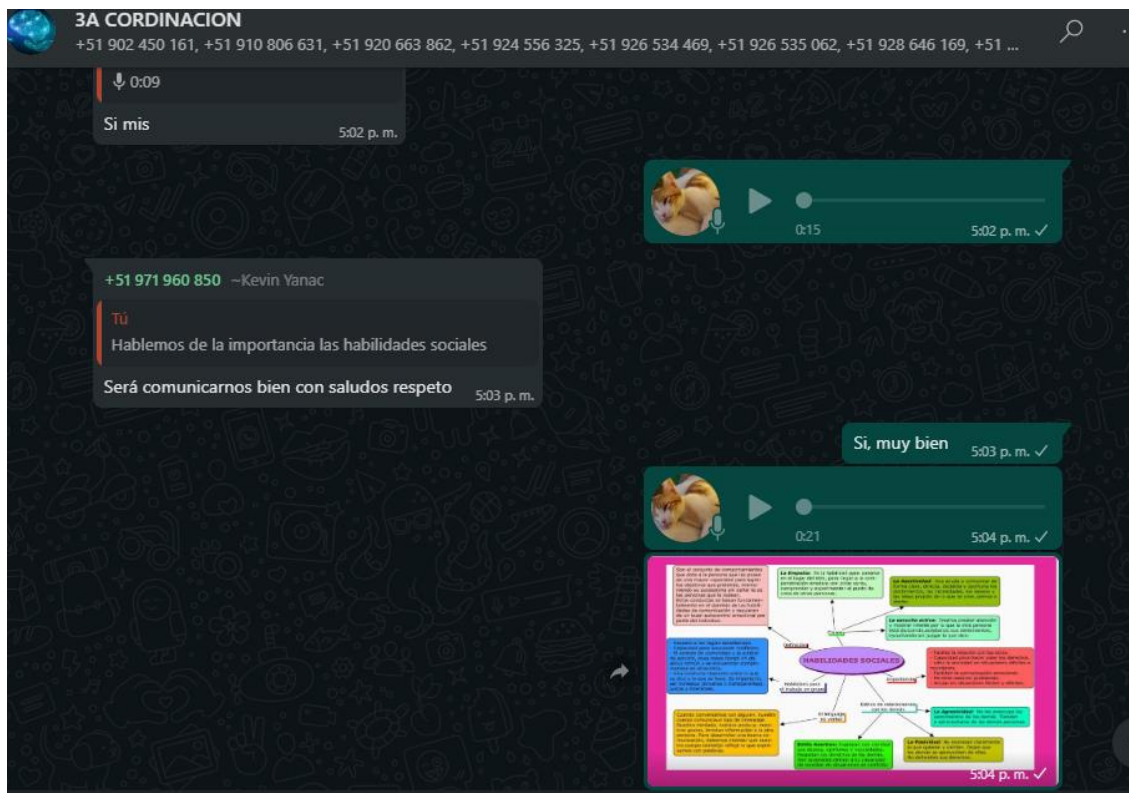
3A CORDINACION
+51 902 450 161, +51 910 806 631, +51 920 663 862, +51 924 556 325, +51 926 534 469, +51 926 535 062, +51 928 646 169, +51 ...

0:09
Si mis
5:02 p. m.

0:15
5:02 p. m.

+51 971 960 850 ~Kevin Yanac
Tú
Hablemos de la importancia las habilidades sociales
Será comunicarnos bien con saludos respeto
5:03 p. m.

Si, muy bien
5:03 p. m.

0:21
5:04 p. m.

HABILIDADES SOCIALES
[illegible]
5:04 p. m.